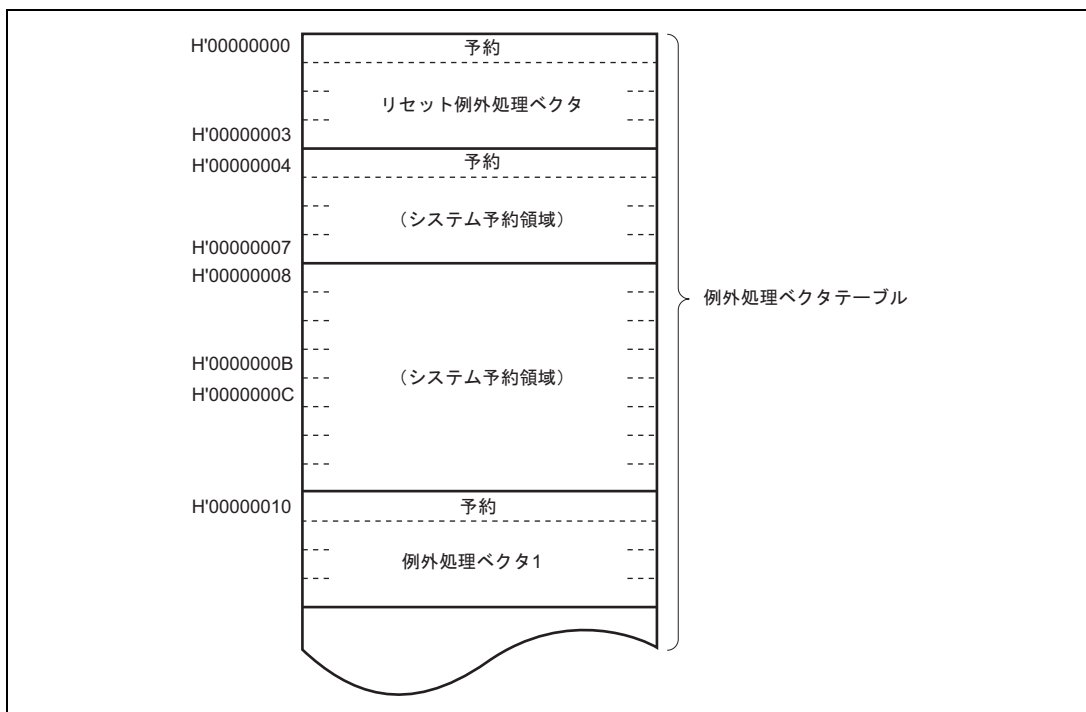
H'00000000
予約
リセット例外処理ベクタ
H'00000003
H'00000004
予約
（システム予約領域）
H'00000007
H'00000008
H'0000000B
（システム予約領域）
H'0000000C
H'00000010
予約
例外処理ベクタ1
例外処理ベクタテーブル